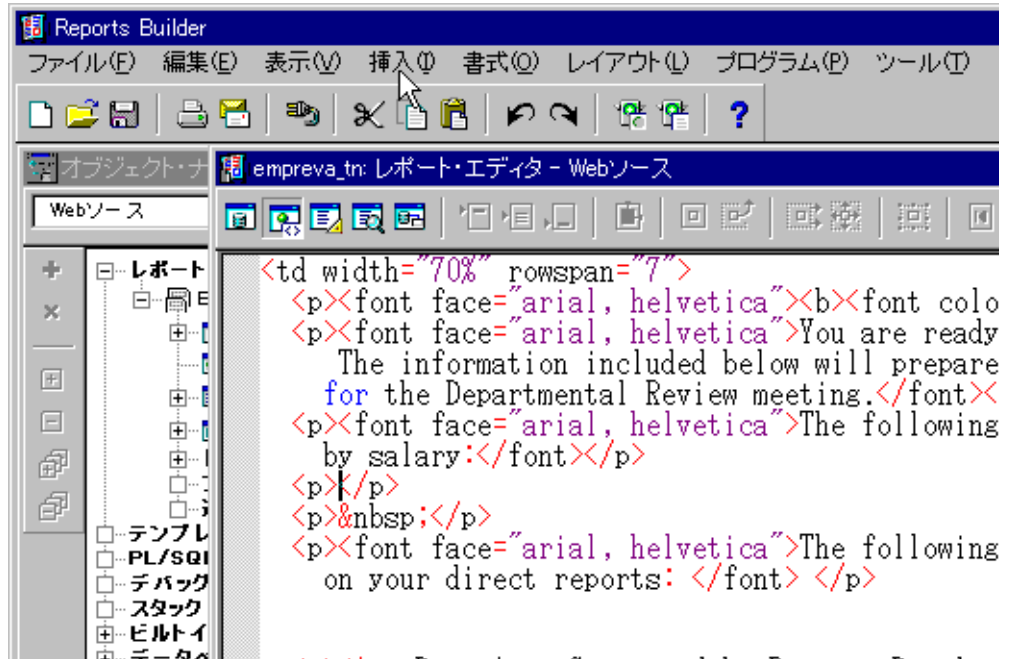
Reports Builder

ファイル(F) 編集(E) 表示(V) 挿入(I) 書式(O) レイアウト(L) プログラム(P) ツール(T)

オブジェクト・ナ

empreva_tn: レポート・エディタ - Webソース

Webソース

レポート

テンプレ

PL/SQ

デバッグ

スタック

ビルトイ

<td width="70%" rowspan="7">
<p><font face="arial, helvetica"><b><font colo
<p><font face="arial, helvetica">You are ready
The information included below will prepare
for the Departmental Review meeting.</font><
<p><font face="arial, helvetica">The following
by salary:</font></p>
<p></p>
<p>&nbsp;</p>
<p><font face="arial, helvetica">The following
on your direct reports: </font> </p>